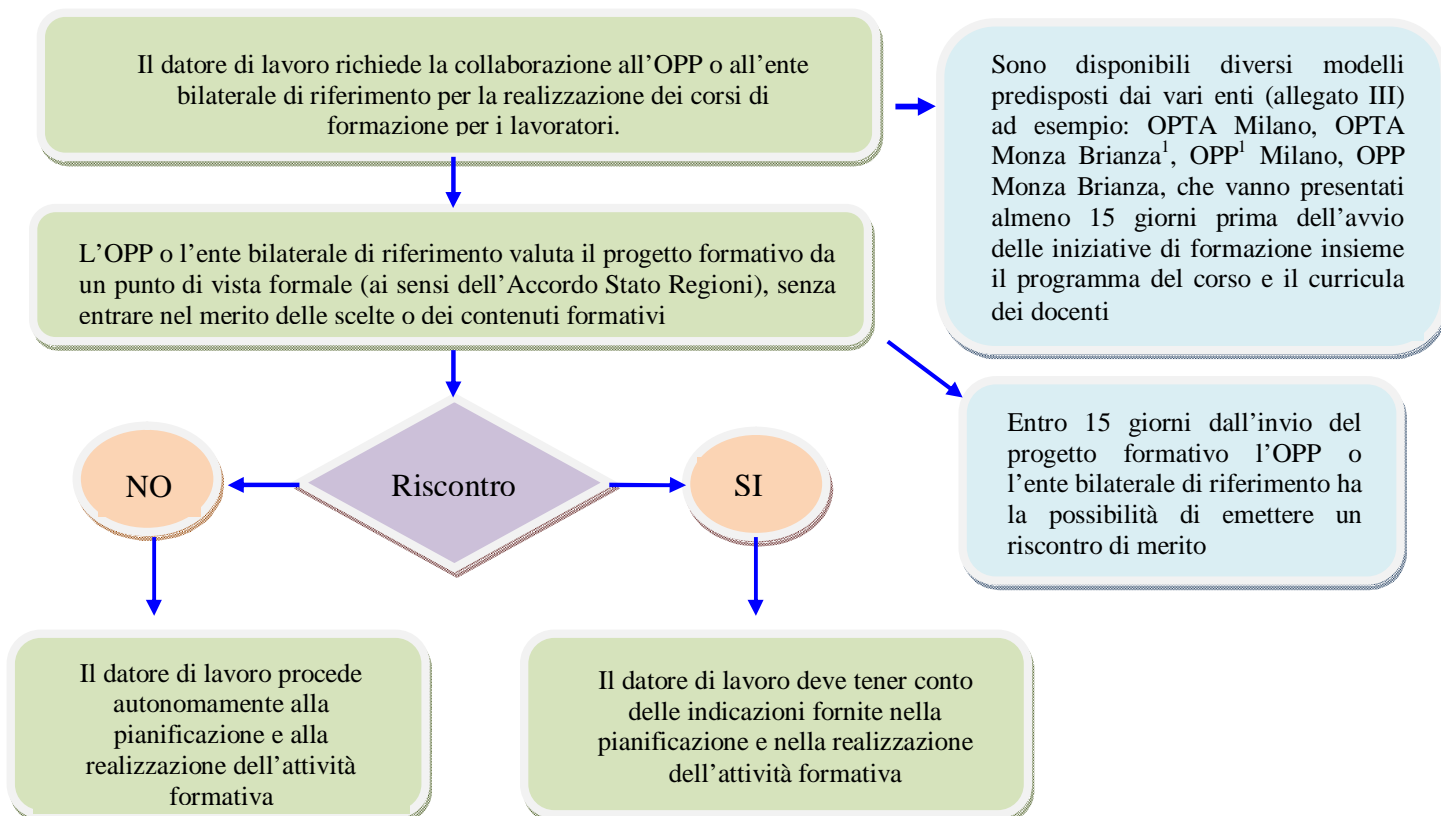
Il datore di lavoro richiede la collaborazione all'OPP o all'ente bilaterale di riferimento per la realizzazione dei corsi di formazione per i lavoratori.

Sono disponibili diversi modelli predisposti dai vari enti (allegato III) ad esempio: OPTA Milano, OPTA Monza Brianza$^1$, OPP$^1$ Milano, OPP Monza Brianza, che vanno presentati almeno 15 giorni prima dell'avvio delle iniziative di formazione insieme il programma del corso e il curricula dei docenti

L'OPP o l'ente bilaterale di riferimento valuta il progetto formativo da un punto di vista formale (ai sensi dell'Accordo Stato Regioni), senza entrare nel merito delle scelte o dei contenuti formativi

Entro 15 giorni dall'invio del progetto formativo l'OPP o l'ente bilaterale di riferimento ha la possibilità di emettere un riscontro di merito

NO

Riscontro

SI

Il datore di lavoro procede autonomamente alla pianificazione e alla realizzazione dell'attività formativa

Il datore di lavoro deve tener conto delle indicazioni fornite nella pianificazione e nella realizzazione dell'attività formativa